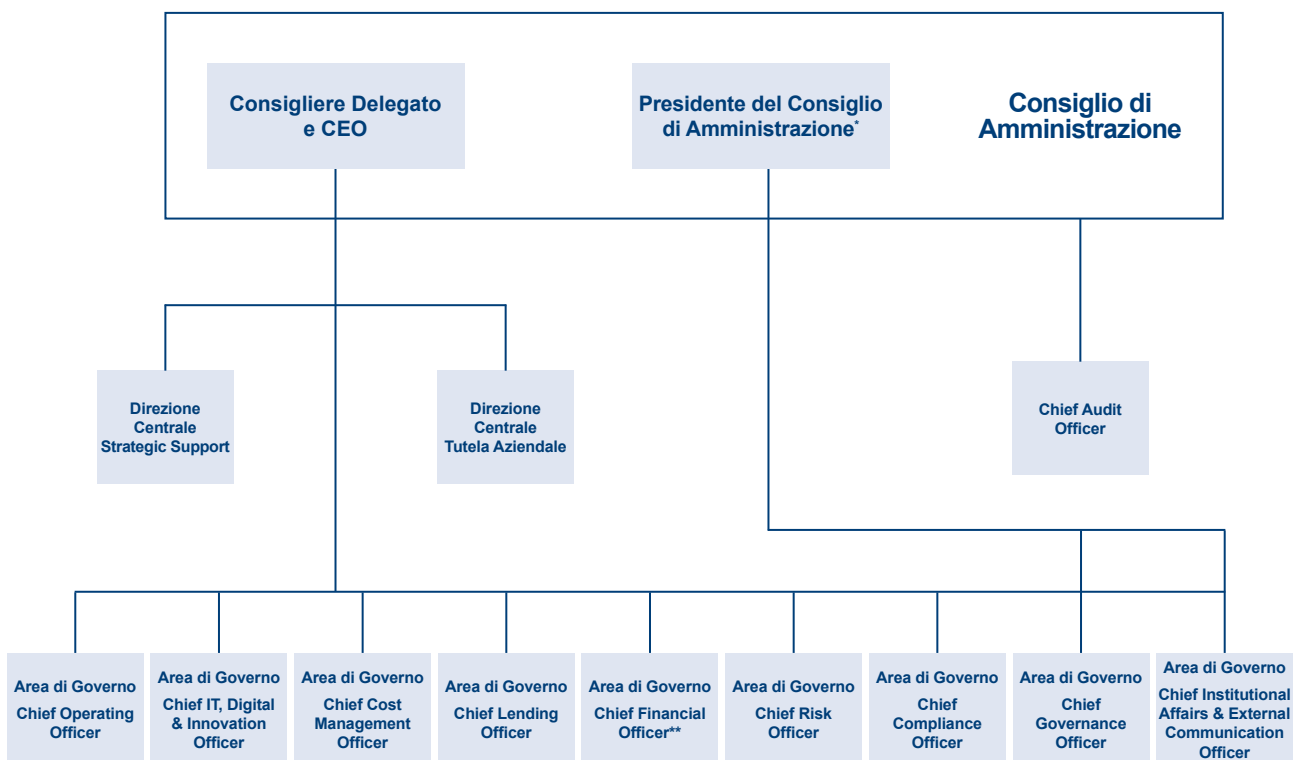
Consigliere Delegato e CEO

Presidente del Consiglio di Amministrazione*

Consiglio di Amministrazione

Direzione Centrale Strategic Support

Direzione Centrale Tutela Aziendale

Chief Audit Officer

Area di Governo Chief Operating Officer

Area di Governo Chief IT, Digital & Innovation Officer

Area di Governo Chief Cost Management Officer

Area di Governo Chief Lending Officer

Area di Governo Chief Financial Officer**

Area di Governo Chief Risk Officer

Area di Governo Chief Compliance Officer

Area di Governo Chief Governance Officer

Area di Governo Chief Institutional Affairs & External Communication Officer